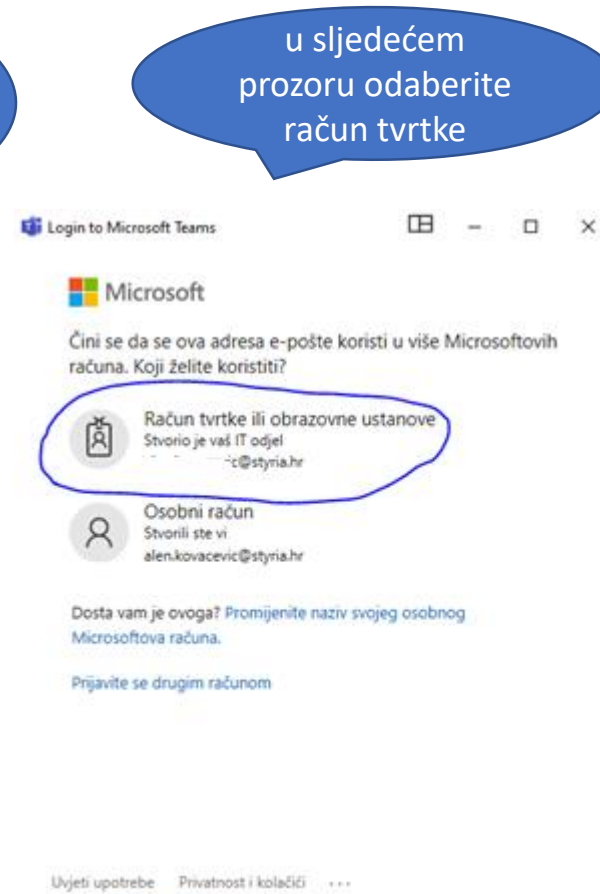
u sljedećem prozoru odaberite račun tvrtke

Login to Microsoft Teams

Microsoft

Čini se da se ova adresa e-pošte koristi u više Microsoftovih računa. Koji želite koristiti?

Račun tvrtke ili obrazovne ustanove
Stvorio je vaš IT odjel
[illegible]c@styria.hr

Osobni račun
Stvorili ste vi
alen.kovacevic@styria.hr

Dosta vam je ovoga? Promijenite naziv svojeg osobnog Microsoftova računa.

Prijavite se drugim računom

Uvjeti upotrebe Privatnost i kolačići ...